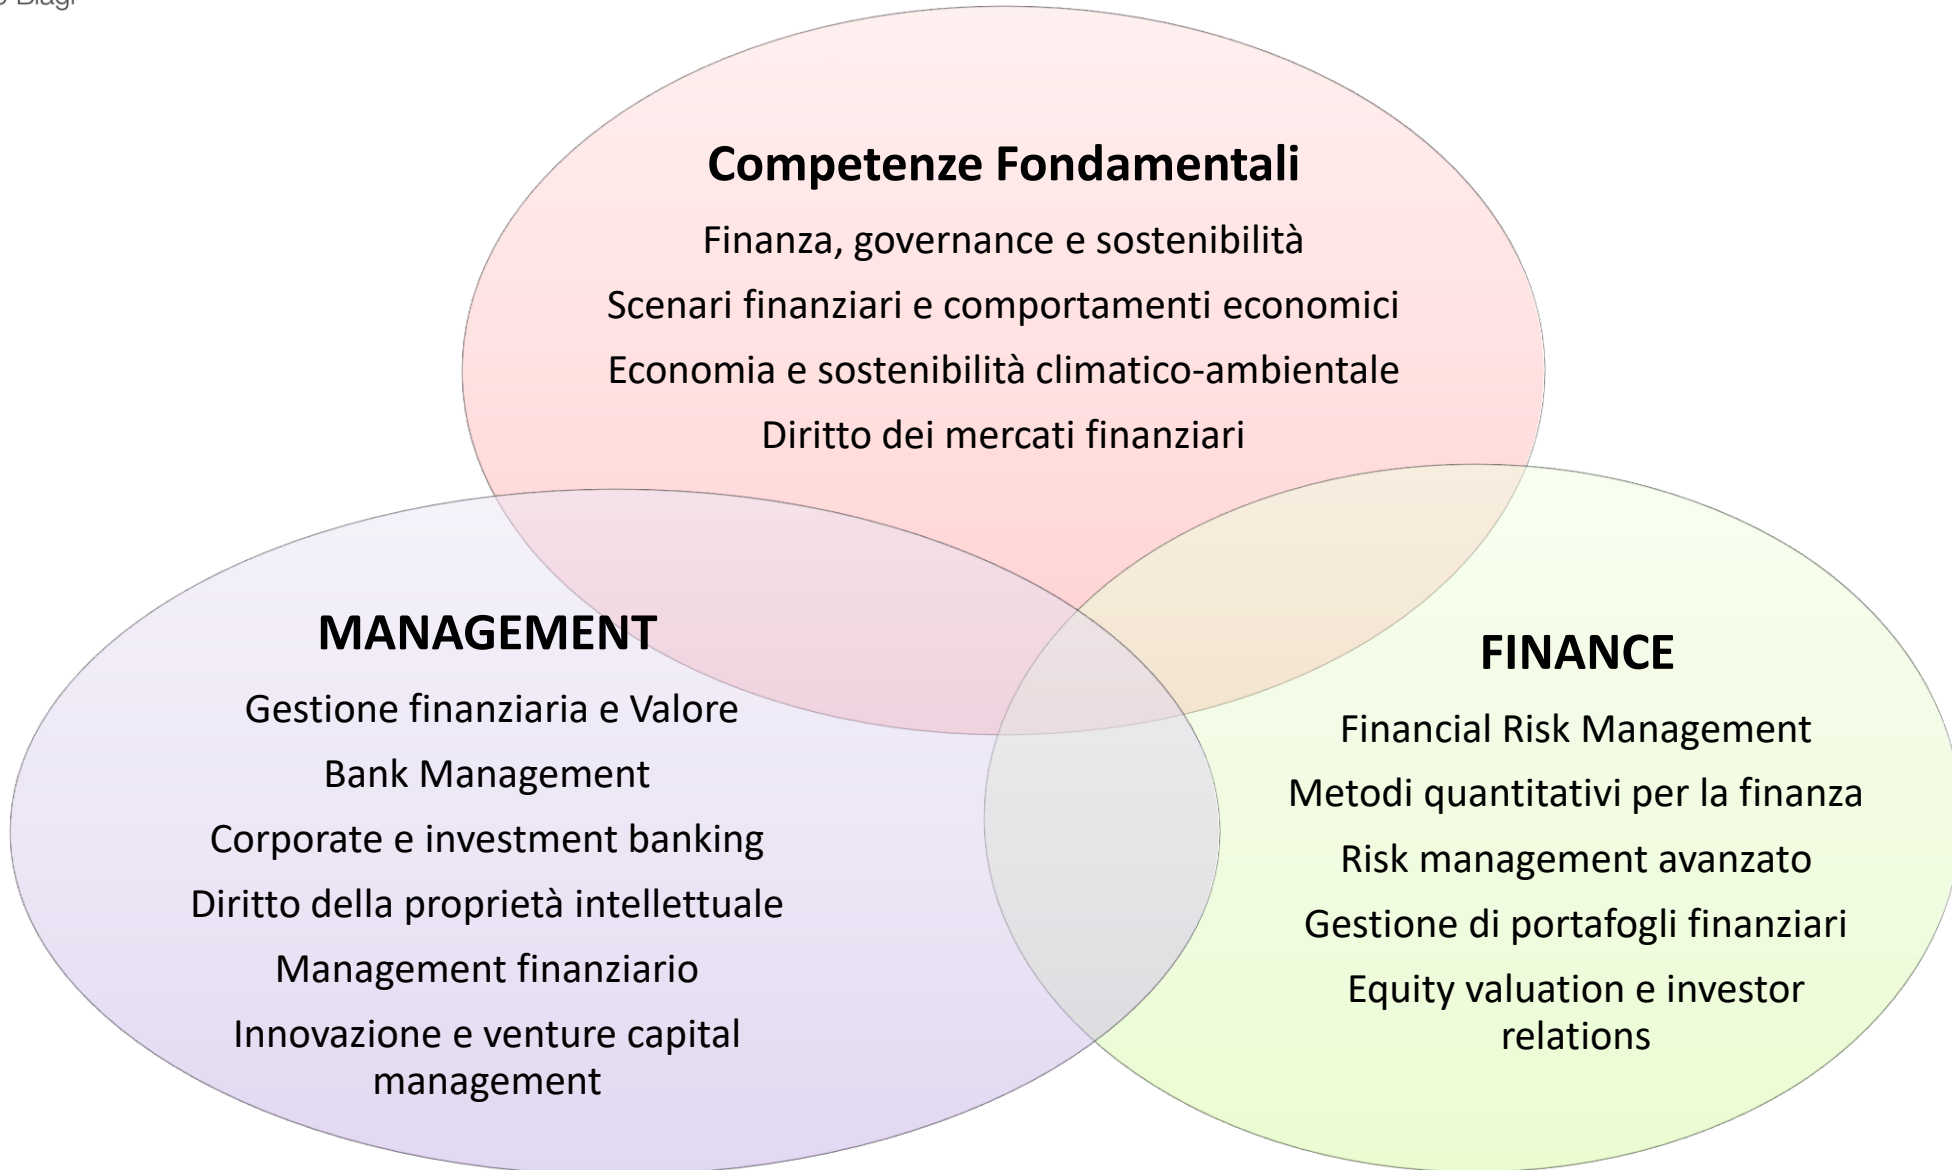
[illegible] Biagi

Competenze Fondamentali

Finanza, governance e sostenibilità

Scenari finanziari e comportamenti economici

Economia e sostenibilità climatico-ambientale

Diritto dei mercati finanziari

MANAGEMENT

Gestione finanziaria e Valore

Bank Management

Corporate e investment banking

Diritto della proprietà intellettuale

Management finanziario

Innovazione e venture capital management

FINANCE

Financial Risk Management

Metodi quantitativi per la finanza

Risk management avanzato

Gestione di portafogli finanziari

Equity valuation e investor relations